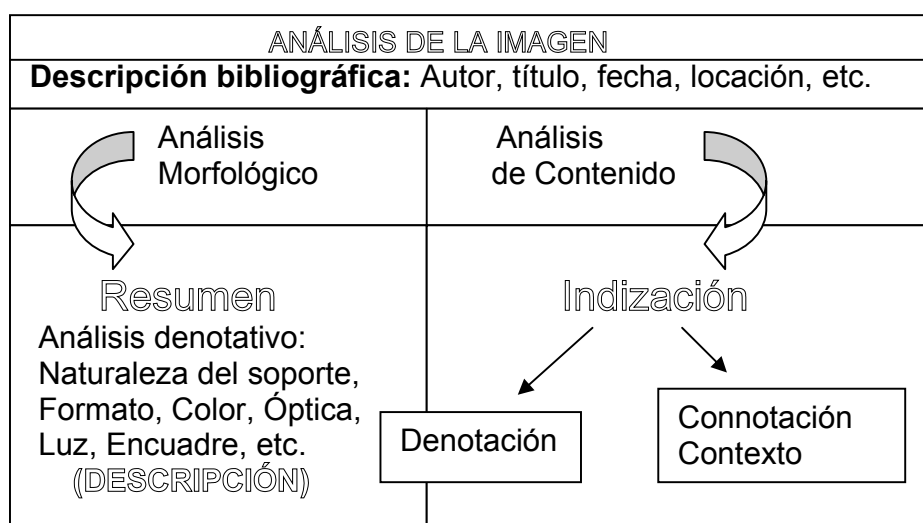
ANÁLISIS DE LA IMAGEN

**Descripción bibliográfica:** Autor, título, fecha, locación, etc.

Análisis Morfológico

Análisis de Contenido

Resumen

Análisis denotativo: Naturaleza del soporte, Formato, Color, Óptica, Luz, Encuadre, etc. (DESCRIPCIÓN)

Indización

Denotación

Connotación Contexto